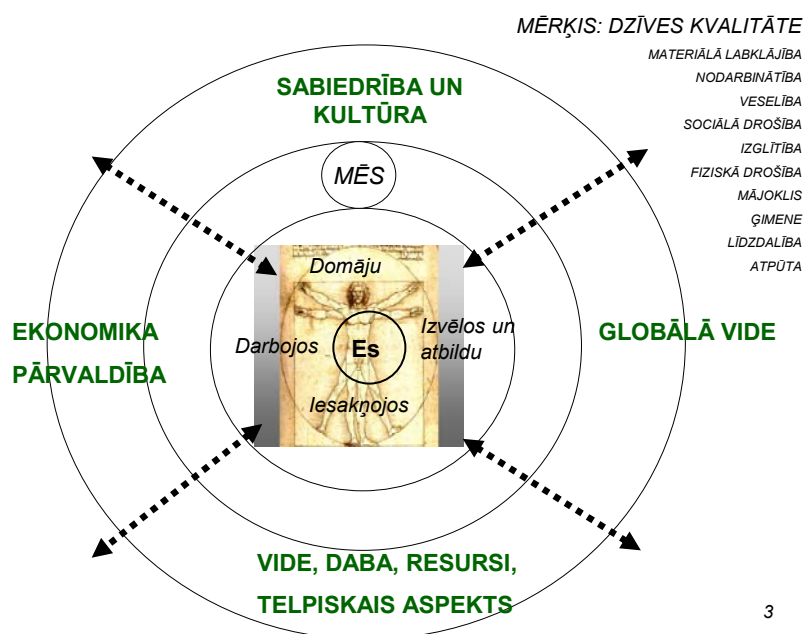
MĒRĶIS: DZĪVES KVALITĀTE

MATERIĀLĀ LABKLĀJĪBA
NODARBINĀTĪBA
VESELĪBA
SOCIĀLĀ DROŠĪBA
IZGLĪTĪBA
FIZISKĀ DROŠĪBA
MĀJOKLIS
ĢIMENE
LĪDZDALĪBA
ATPŪTA

SABIEDRĪBA UN KULTŪRA

MĒS

Domāju

Darbojos

Es

Izvēlos un atbildu

Iesakņojos

EKONOMIKA

PĀRVALDĪBA

GLOBĀLĀ VIDE

VIDE, DABA, RESURSI,

TELPISKAIS ASPEKTS

3